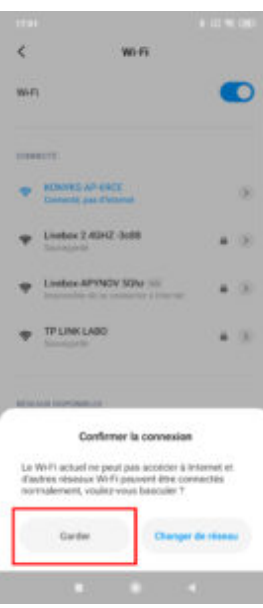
17:41

Wi-Fi

Wi-Fi

CONNECTÉ

KONYKS AP-EXCE
Connecté, pas d'Internet

Livebox 2.4GHZ -3cd8
Sauvegardé

Livebox-APYNOV 5Ghz
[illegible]

TP LINK LABO
Sauvegardé

RÉSEAUX DISPONIBLES

Confirmer la connexion

Le Wi-Fi actuel ne peut pas accéder à Internet et d'autres réseaux Wi-Fi peuvent être connectés normalement, voulez-vous basculer ?

Garder

Changer de réseau